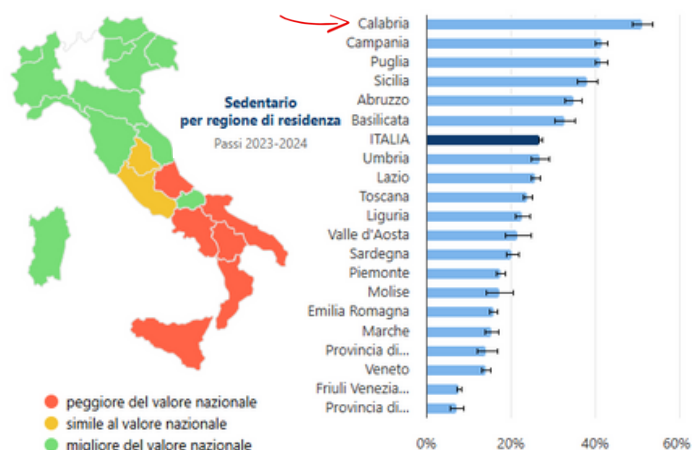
Sedentario
per regione di residenza
Passi 2023-2024

Calabria
Campania
Puglia
Sicilia
Abruzzo
Basilicata
ITALIA
Umbria
Lazio
Toscana
Liguria
Valle d'Aosta
Sardegna
Piemonte
Molise
Emilia Romagna
Marche
Provincia di...
Veneto
Friuli Venezia...
Provincia di...

0%
20%
40%
60%

peggiore del valore nazionale
simile al valore nazionale
migliore del valore nazionale